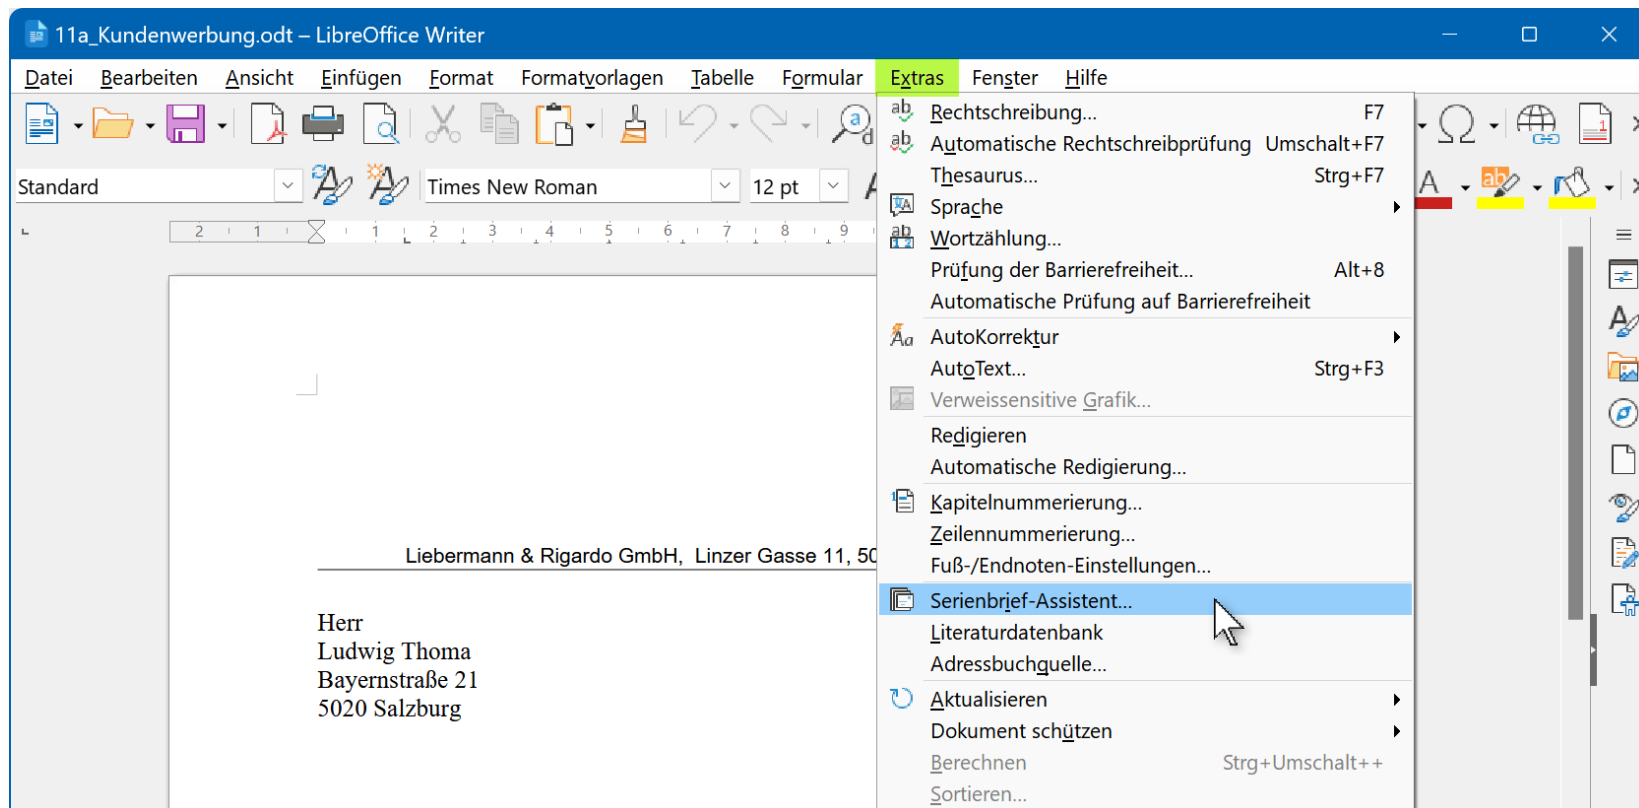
11a_Kundenwerbung.odt – LibreOffice Writer

Datei Bearbeiten Ansicht Einfügen Format Formatvorlagen Tabelle Formular Extras Fenster Hilfe

Standard
Times New Roman
12 pt

Liebermann & Rigardo GmbH, Linzer Gasse 11, 50

Herr
Ludwig Thoma
Bayernstraße 21
5020 Salzburg

| | |
|---|---|
| Rechtschreibung... | F7 |
| Automatische Rechtschreibprüfung | Umschalt+F7 |
| Thesaurus... | Strg+F7 |
| Sprache | |
| Wortzählung... | |
| Prüfung der Barrierefreiheit... | Alt+8 |
| Automatische Prüfung auf Barrierefreiheit | |
| AutoKorrektur | |
| AutoText... | Strg+F3 |
| Verweissensitive Grafik... | |
| Redigieren | |
| Automatische Redigierung... | |
| Kapitelnummerierung... | |
| Zeilennummerierung... | |
| Fuß-/Endnoten-Einstellungen... | |
| Serienbrief-Assistent... | |
| Literaturdatenbank | |
| Adressbuchquelle... | |
| Aktualisieren | |
| Dokument schützen | |
| Berechnen | Strg+Umschalt++ |
| Sortieren... | |